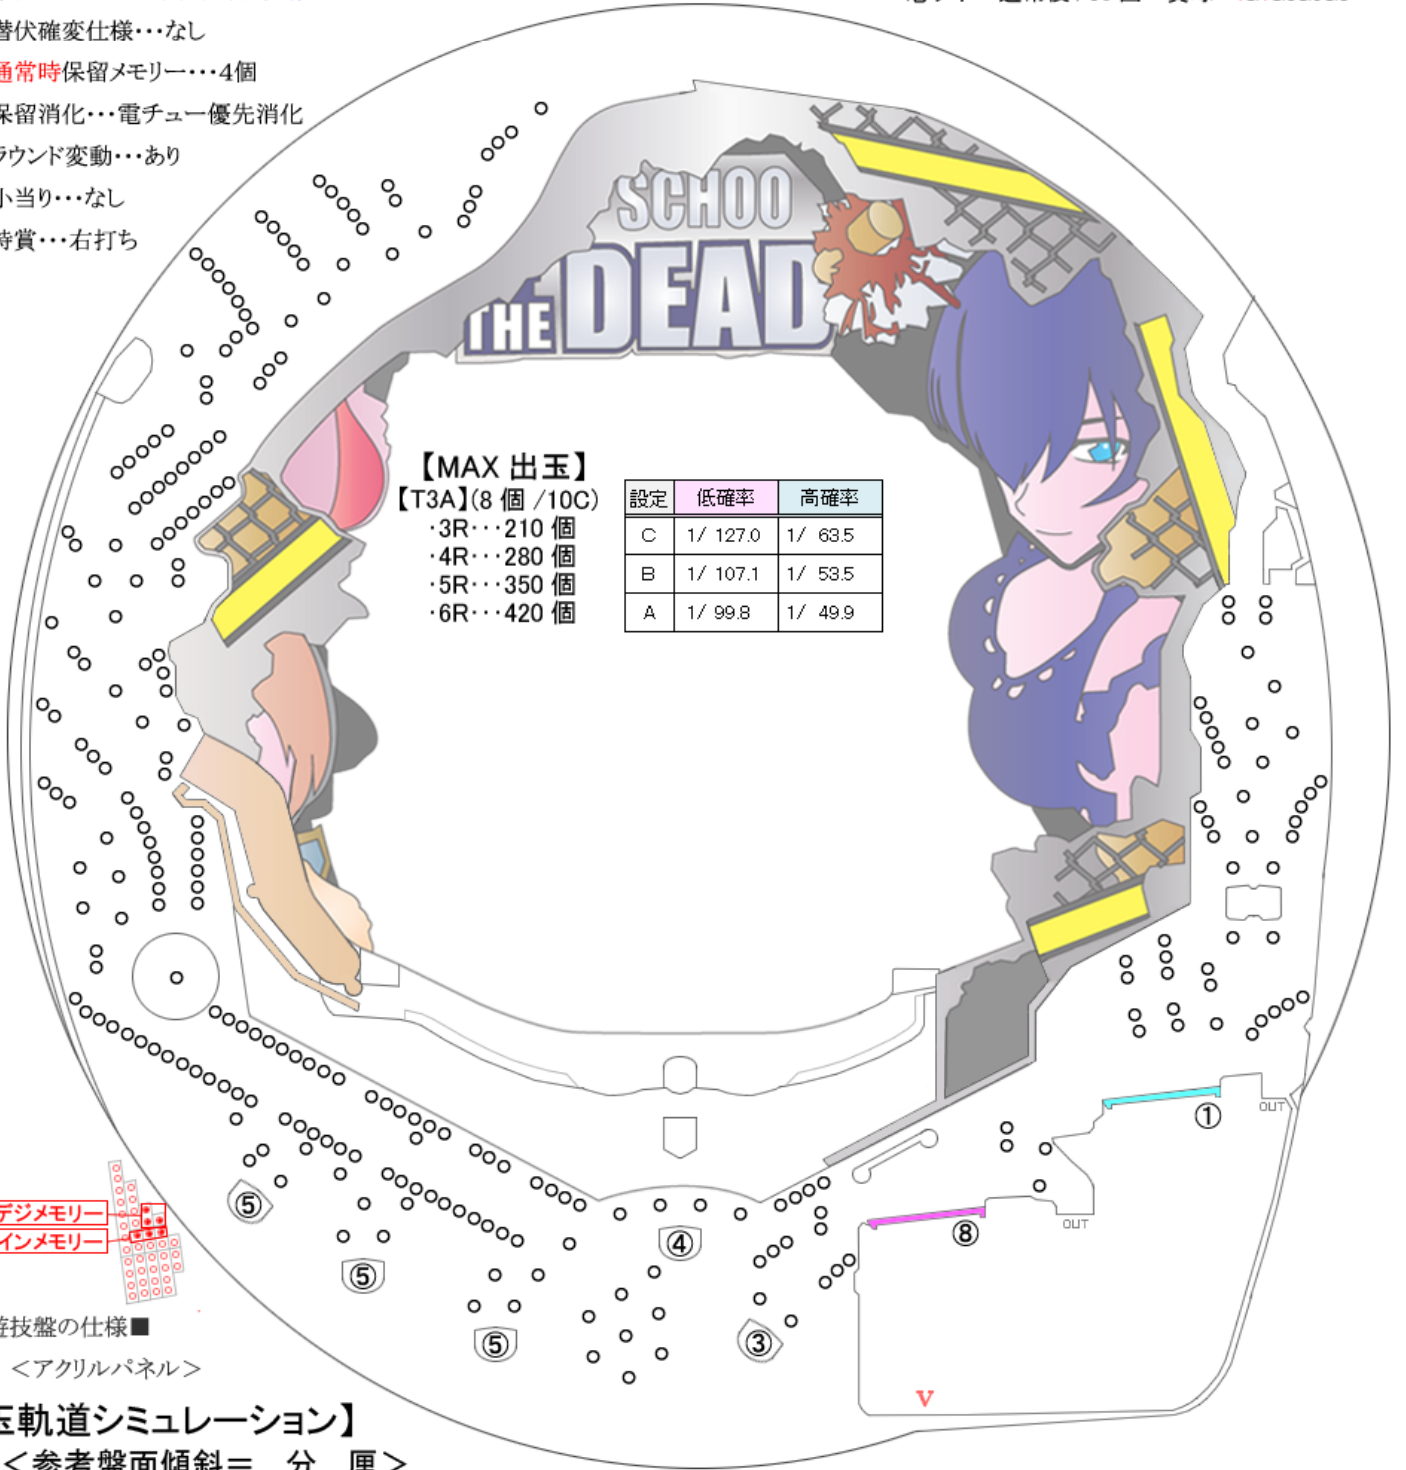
潜伏確変仕様･･･なし
通常時保留メモリー･･･4個
保留消化･･･電チュー優先消化
ラウンド変動･･･あり
小当り･･･なし
時賞･･･右打ち

SCHOO
THE DEAD

【MAX 出玉】
【T3A】(8 個 /10C)
･3R･･･210 個
･4R･･･280 個
･5R･･･350 個
･6R･･･420 個

| 設定 | 低確率 | 高確率 |
|---|---|---|
| C | 1/ 127.0 | 1/ 63.5 |
| B | 1/ 107.1 | 1/ 53.5 |
| A | 1/ 99.8 | 1/ 49.9 |

①
OUT
⑧
OUT
⑤
⑤
⑤
④
③
V

デジメモリー
インメモリー

遊技盤の仕様■
＜アクリルパネル＞
玉軌道シミュレーション】
＜参考盤面傾斜＝　分　厘＞